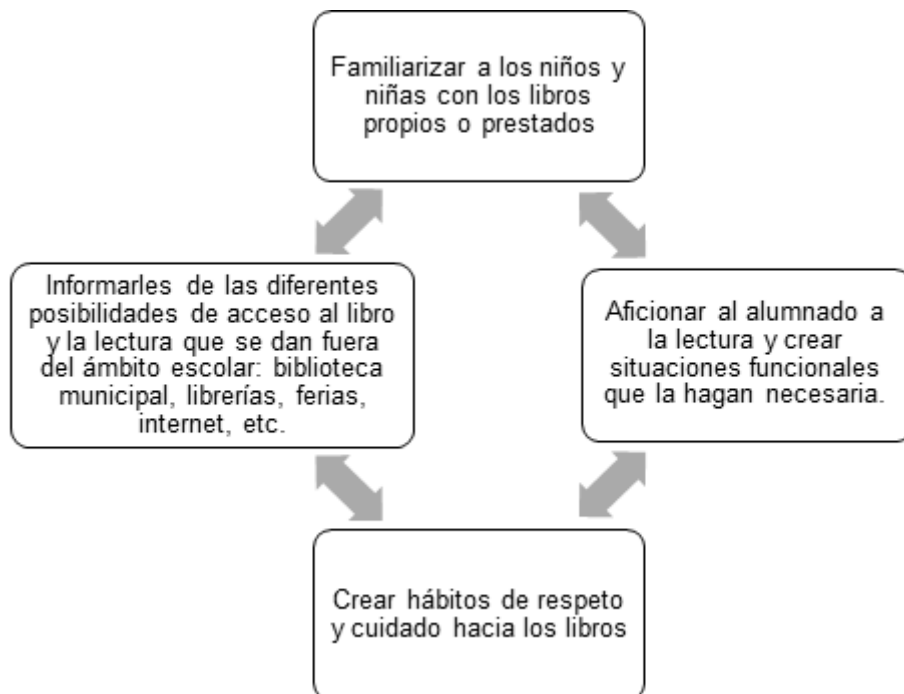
Familiarizar a los niños y niñas con los libros propios o prestados

Informarles de las diferentes posibilidades de acceso al libro y la lectura que se dan fuera del ámbito escolar: biblioteca municipal, librerías, ferias, internet, etc.

Aficionar al alumnado a la lectura y crear situaciones funcionales que la hagan necesaria.

Crear hábitos de respeto y cuidado hacia los libros